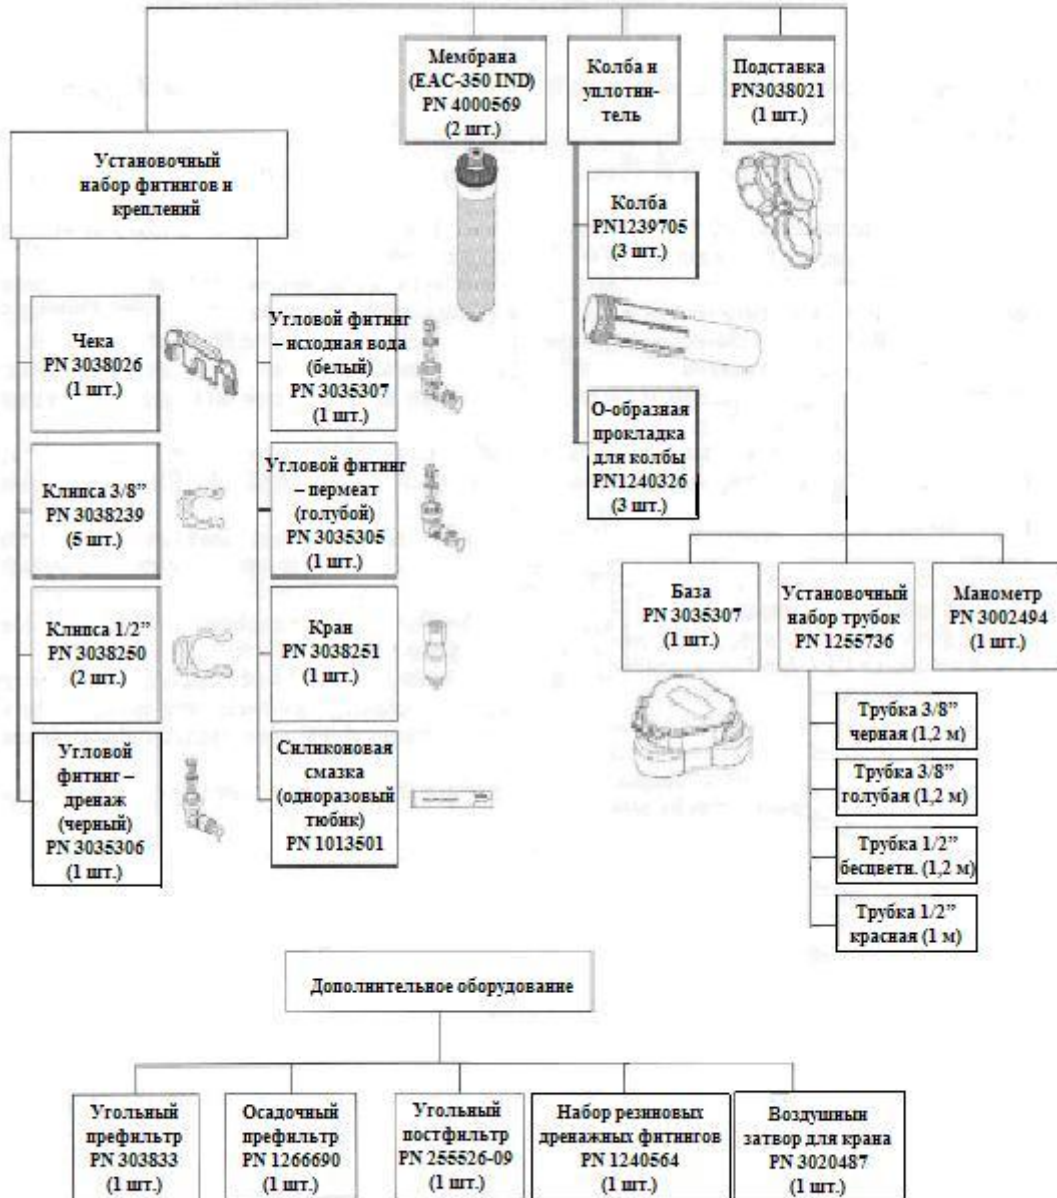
Мембрана (EAC-350 IND) PN 4000569 (2 шт.)

Колба и уплотнитель

Подставка PN3038021 (1 шт.)

Установочный набор фитингов и креплений

Колба PN1239705 (3 шт.)

О-образная прокладка для колбы PN1240326 (3 шт.)

Чека PN 3038026 (1 шт.)

Клипса 3/8" PN 3038239 (5 шт.)

Клипса 1/2" PN 3038250 (2 шт.)

Угловой фитинг – дренаж (черный) PN 3035306 (1 шт.)

Угловой фитинг – исходная вода (белый) PN 3035307 (1 шт.)

Угловой фитинг – пермеат (голубой) PN 3035305 (1 шт.)

Кран PN 3038251 (1 шт.)

Силиконовая смазка (одноразовый тюбик) PN 1013501

База PN 3035307 (1 шт.)

Установочный набор трубок PN 1255736

Манометр PN 3002494 (1 шт.)

Трубка 3/8" черная (1,2 м)

Трубка 3/8" голубая (1,2 м)

Трубка 1/2" бесцветн. (1,2 м)

Трубка 1/2" красная (1 м)

Дополнительное оборудование

Угольный префильтр PN 303833 (1 шт.)

Осадочный префильтр PN 1266690 (1 шт.)

Угольный постфильтр PN 255526-09 (1 шт.)

Набор резиновых дренажных фитингов PN 1240564 (1 шт.)

Воздушный затвор для крана PN 3020487 (1 шт.)